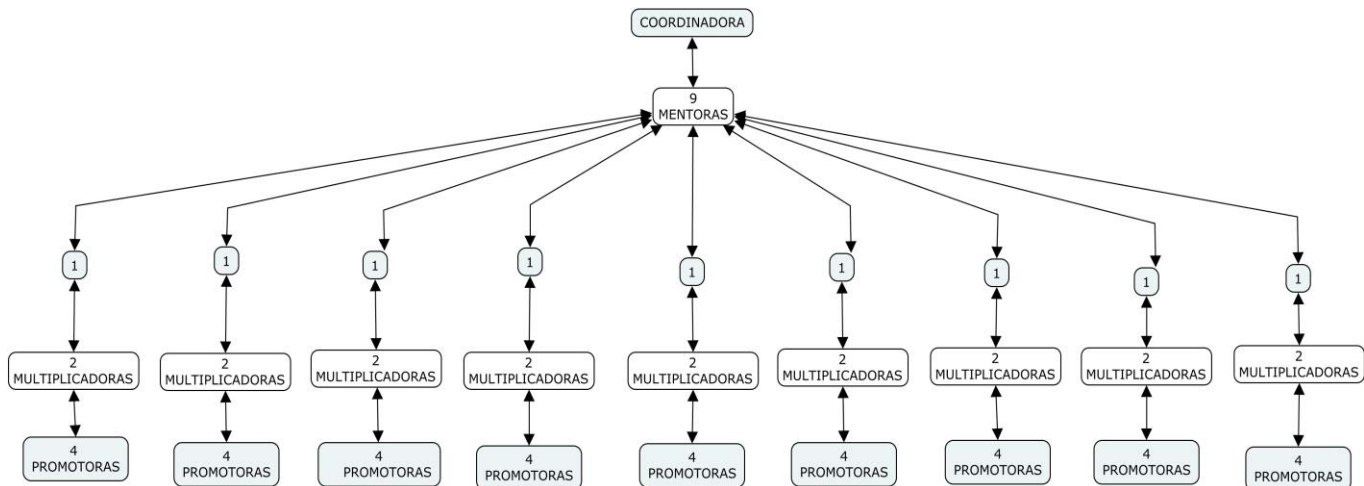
COORDINADORA

9
MENTORAS

1

2
MULTIPLICADORAS

4
PROMOTORAS

1

2
MULTIPLICADORAS

4
PROMOTORAS

1

2
MULTIPLICADORAS

4
PROMOTORAS

1

2
MULTIPLICADORAS

4
PROMOTORAS

1

2
MULTIPLICADORAS

4
PROMOTORAS

1

2
MULTIPLICADORAS

4
PROMOTORAS

1

2
MULTIPLICADORAS

4
PROMOTORAS

1

2
MULTIPLICADORAS

4
PROMOTORAS

1

2
MULTIPLICADORAS

4
PROMOTORAS